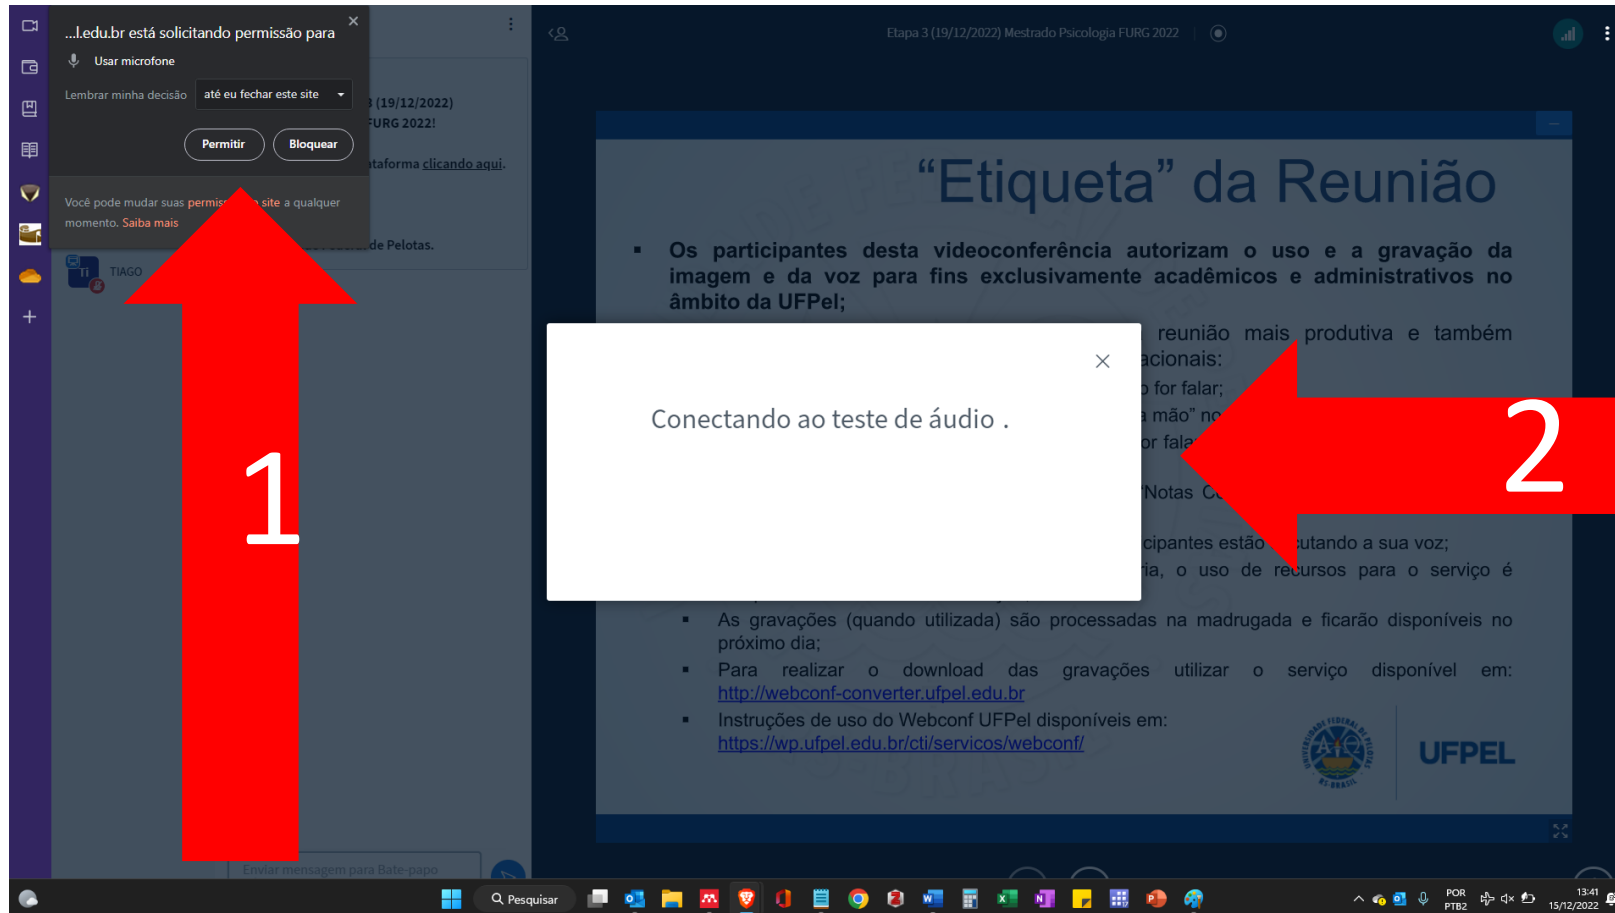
...l.edu.br está solicitando permissão para

Usar microfone

Lembrar minha decisão até eu fechar este site

Permitir Bloquear

Você pode mudar suas permiss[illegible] site a qualquer momento. Saiba mais

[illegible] (19/12/2022) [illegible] FURG 2022!

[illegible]taforma clicando aqui.

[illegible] de Pelotas.

TIAGO

1

Etapa 3 (19/12/2022) Mestrado Psicologia FURG 2022

"Etiqueta" da Reunião

▪ Os participantes desta videoconferência autorizam o uso e a gravação da imagem e da voz para fins exclusivamente acadêmicos e administrativos no âmbito da UFPel;

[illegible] reunião mais produtiva e também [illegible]acionais:

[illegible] for falar;

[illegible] mão" no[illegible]

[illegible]or fala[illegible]

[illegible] "Notas C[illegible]

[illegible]cipantes estão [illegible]utando a sua voz;

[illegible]ria, o uso de recursos para o serviço é

▪ As gravações (quando utilizada) são processadas na madrugada e ficarão disponíveis no próximo dia;

▪ Para realizar o download das gravações utilizar o serviço disponível em: http://webconf-converter.ufpel.edu.br

▪ Instruções de uso do Webconf UFPel disponíveis em: https://wp.ufpel.edu.br/cti/servicos/webconf/

UFPEL

Conectando ao teste de áudio .

2

Enviar mensagem para Bate-papo

Pesquisar

POR PTB2 13:41 15/12/2022